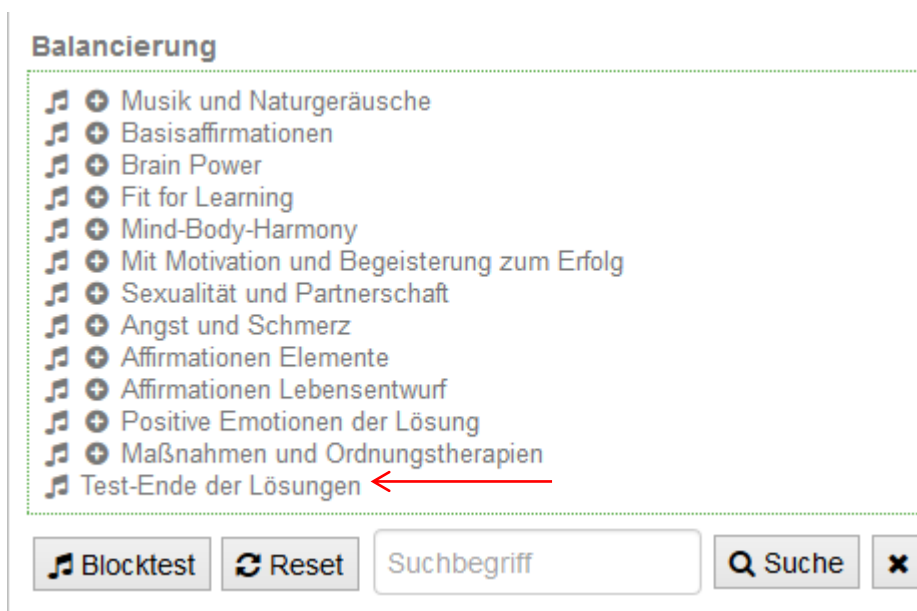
Balancierung

Musik und Naturgeräusche
Basisaffirmationen
Brain Power
Fit for Learning
Mind-Body-Harmony
Mit Motivation und Begeisterung zum Erfolg
Sexualität und Partnerschaft
Angst und Schmerz
Affirmationen Elemente
Affirmationen Lebensentwurf
Positive Emotionen der Lösung
Maßnahmen und Ordnungstherapien
Test-Ende der Lösungen

Blocktest
Reset
Suchbegriff
Suche